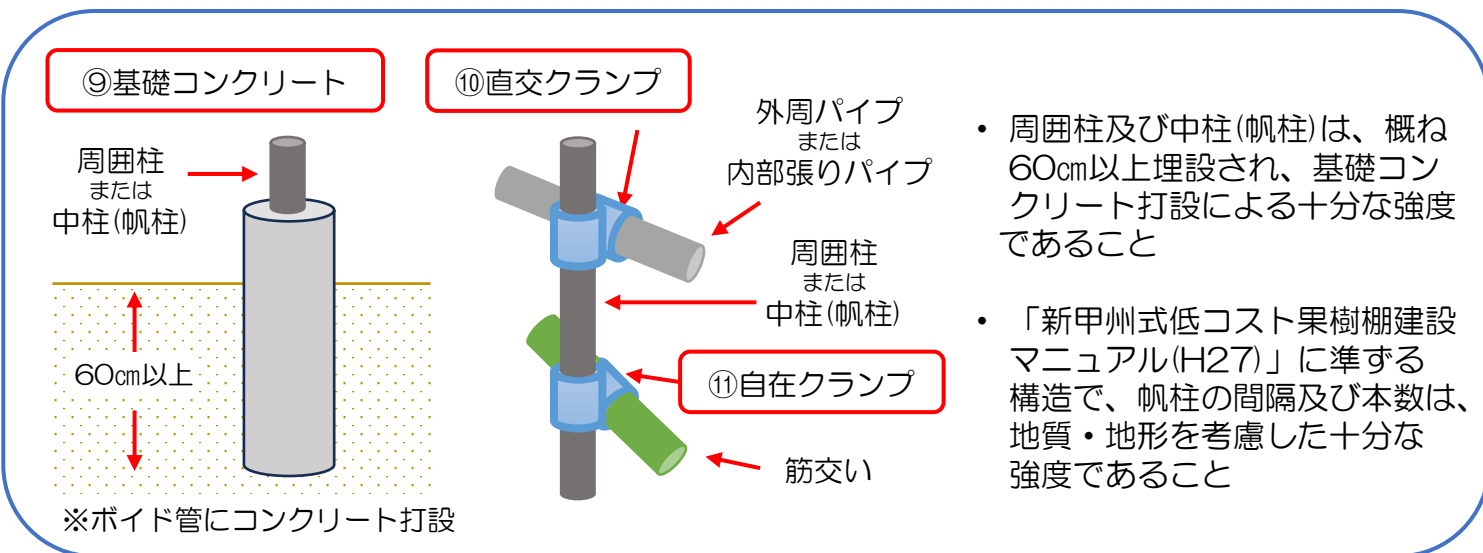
⑨基礎コンクリート

周囲柱
または
中柱(帆柱)

60㎝以上

※ボイド管にコンクリート打設

⑩直交クランプ

外周パイプ
または
内部張りパイプ

周囲柱
または
中柱(帆柱)

⑪自在クランプ

筋交い

• 周囲柱及び中柱(帆柱)は、概ね60㎝以上埋設され、基礎コンクリート打設による十分な強度であること

• 「新甲州式低コスト果樹棚建設マニュアル(H27)」に準ずる構造で、帆柱の間隔及び本数は、地質・地形を考慮した十分な強度であること